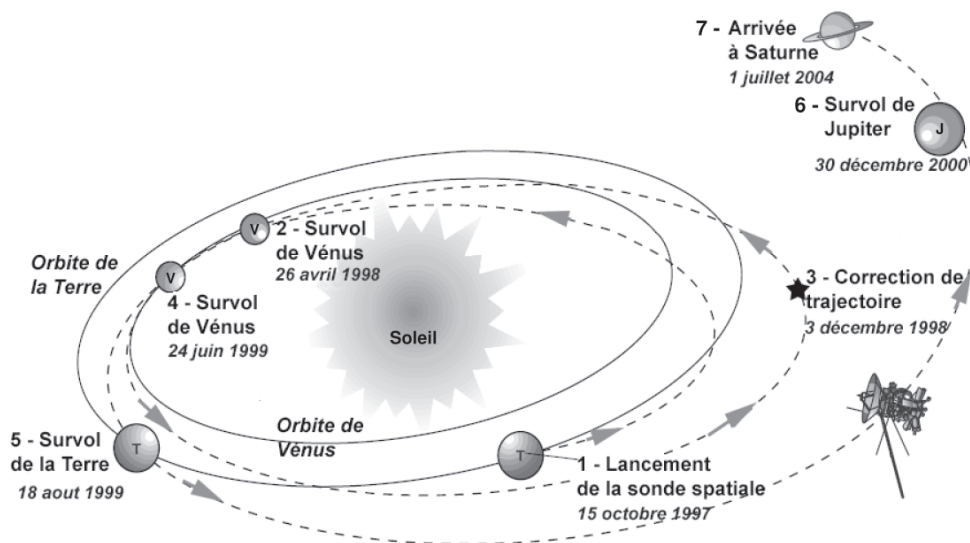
7 - Arrivée à Saturne
1 juillet 2004

6 - Survol de Jupiter
J
30 décembre 2000

V
2 - Survol de Vénus
26 avril 1998

Orbite de la Terre

V
4 - Survol de Vénus
24 juin 1999

Soleil

3 - Correction de trajectoire
3 décembre 1998

Orbite de Vénus

T
5 - Survol de la Terre
18 aout 1999

T
1 - Lancement de la sonde spatiale
15 octobre 1997